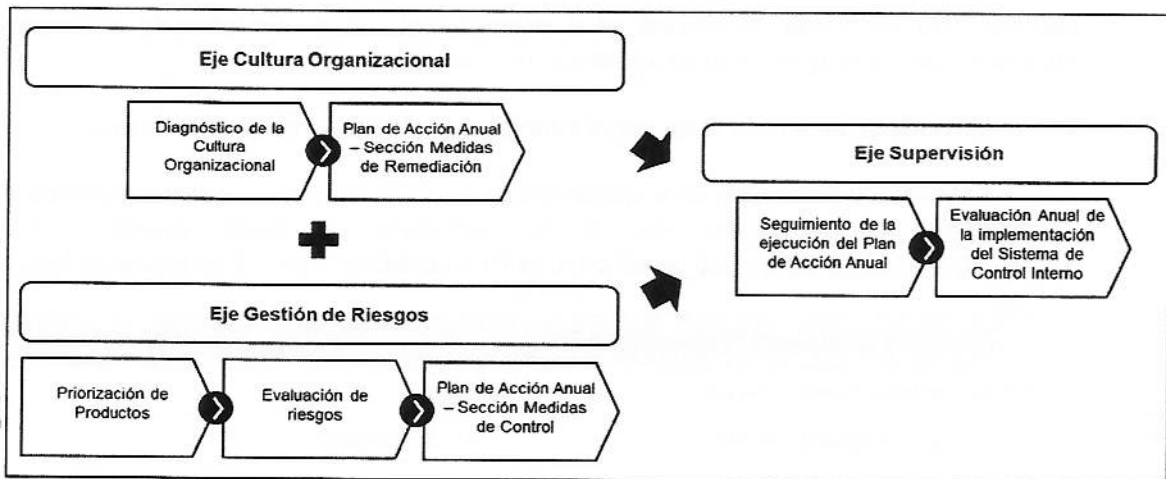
Eje Cultura Organizacional

Diagnóstico de la Cultura Organizacional

Plan de Acción Anual – Sección Medidas de Remediación

Eje Supervisión

Seguimiento de la ejecución del Plan de Acción Anual

Evaluación Anual de la implementación del Sistema de Control Interno

Eje Gestión de Riesgos

Priorización de Productos

Evaluación de riesgos

Plan de Acción Anual – Sección Medidas de Control